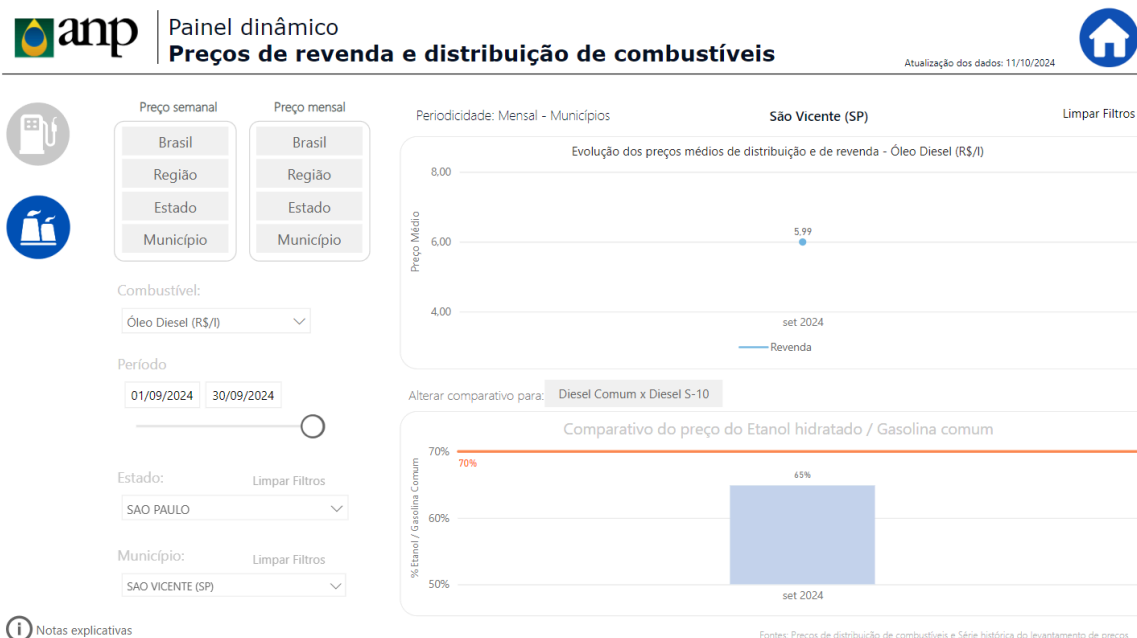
anp

Painel dinâmico
Preços de revenda e distribuição de combustíveis

Atualização dos dados: 11/10/2024

Preço semanal
Brasil
Região
Estado
Município

Preço mensal
Brasil
Região
Estado
Município

Combustível:
Óleo Diesel (R$/l)

Período
01/09/2024
30/09/2024

Estado:
Limpar Filtros
SAO PAULO

Município:
Limpar Filtros
SAO VICENTE (SP)

Notas explicativas

Periodicidade: Mensal - Municípios
São Vicente (SP)
Limpar Filtros

Evolução dos preços médios de distribuição e de revenda - Óleo Diesel (R$/l)
8,00
6,00
4,00
Preço Médio
5,99
set 2024
Revenda

Alterar comparativo para:
Diesel Comum x Diesel S-10

Comparativo do preço do Etanol hidratado / Gasolina comum
70%
70%
60%
50%
% Etanol / Gasolina Comum
65%
set 2024

Fontes: Preços de distribuição de combustíveis e Série histórica do levantamento de preços